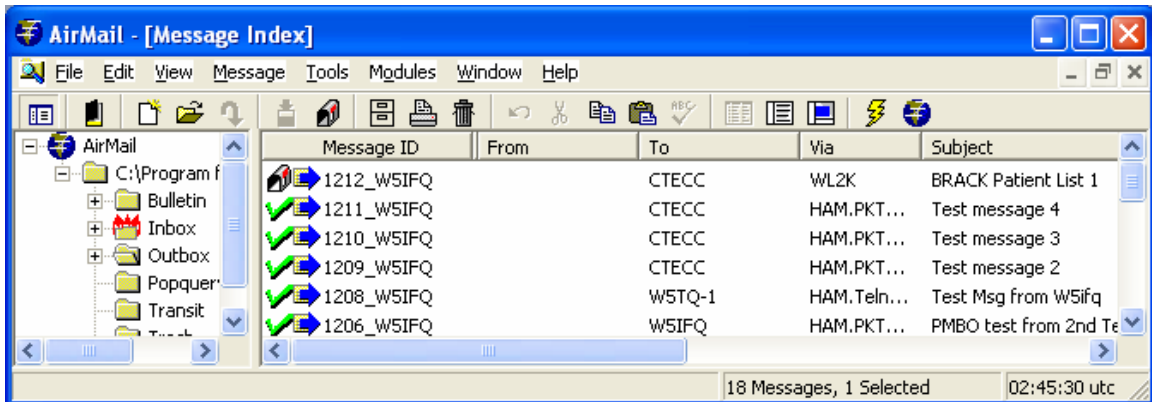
AirMail - [Message Index]

File Edit View Message Tools Modules Window Help

AirMail
C:\Program f
Bulletin
Inbox
Outbox
Popquer
Transit
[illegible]

| Message ID | From | To | Via | Subject |
|---|---|---|---|---|
| 1212_W5IFQ | | CTECC | WL2K | BRACK Patient List 1 |
| 1211_W5IFQ | | CTECC | HAM.PKT... | Test message 4 |
| 1210_W5IFQ | | CTECC | HAM.PKT... | Test message 3 |
| 1209_W5IFQ | | CTECC | HAM.PKT... | Test message 2 |
| 1208_W5IFQ | | W5TQ-1 | HAM.Teln... | Test Msg from W5ifq |
| 1206_W5IFQ | | W5IFQ | HAM.PKT... | PMBO test from 2nd Te |

18 Messages, 1 Selected
02:45:30 utc